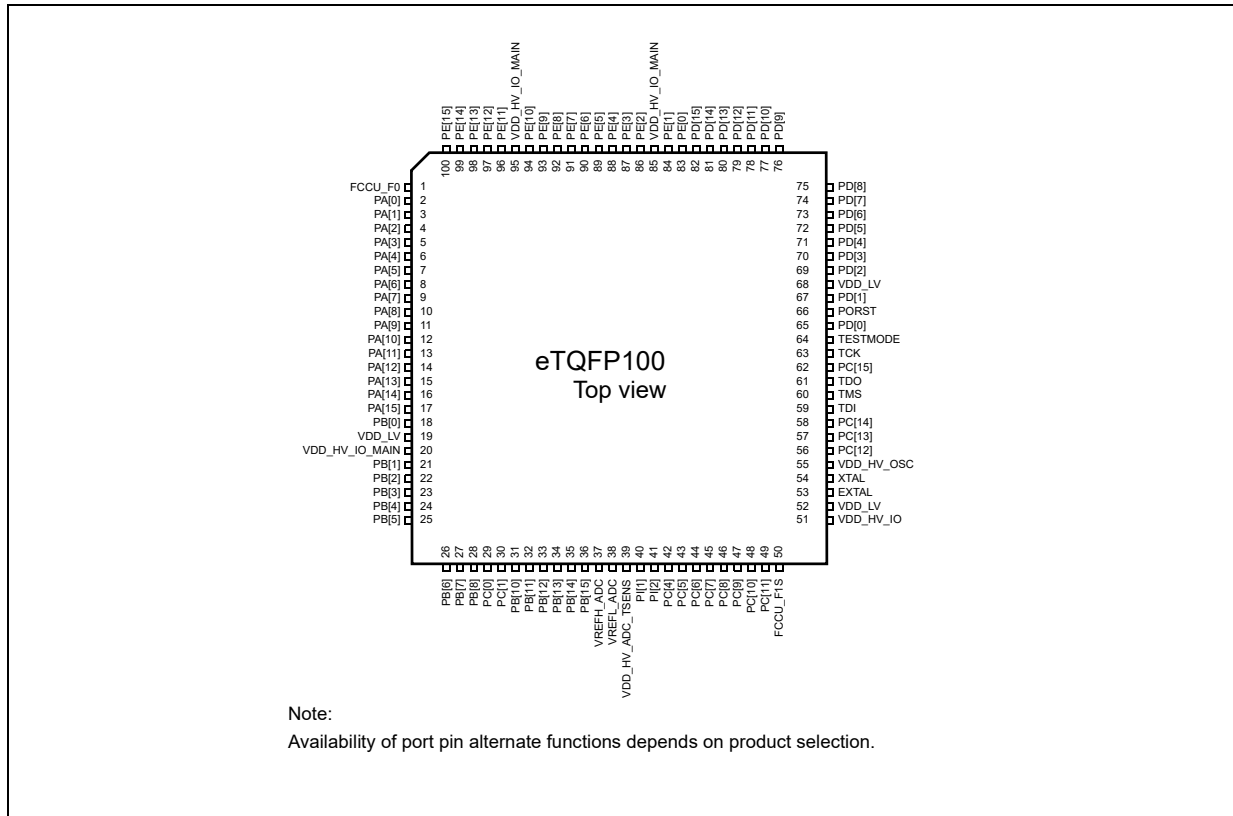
PE[15]
PE[14]
PE[13]
PE[12]
PE[11]
VDD_HV_IO_MAIN
PE[10]
PE[9]
PE[8]
PE[7]
PE[6]
PE[5]
PE[4]
PE[3]
PE[2]
VDD_HV_IO_MAIN
PE[1]
PE[0]
PD[15]
PD[14]
PD[13]
PD[12]
PD[11]
PD[10]
PD[9]

100 99 98 97 96 95 94 93 92 91 90 89 88 87 86 85 84 83 82 81 80 79 78 77 76

FCCU_F0 1
PA[0] 2
PA[1] 3
PA[2] 4
PA[3] 5
PA[4] 6
PA[5] 7
PA[6] 8
PA[7] 9
PA[8] 10
PA[9] 11
PA[10] 12
PA[11] 13
PA[12] 14
PA[13] 15
PA[14] 16
PA[15] 17
PB[0] 18
VDD_LV 19
VDD_HV_IO_MAIN 20
PB[1] 21
PB[2] 22
PB[3] 23
PB[4] 24
PB[5] 25

eTQFP100
Top view

75 PD[8]
74 PD[7]
73 PD[6]
72 PD[5]
71 PD[4]
70 PD[3]
69 PD[2]
68 VDD_LV
67 PD[1]
66 PORST
65 PD[0]
64 TESTMODE
63 TCK
62 PC[15]
61 TDO
60 TMS
59 TDI
58 PC[14]
57 PC[13]
56 PC[12]
55 VDD_HV_OSC
54 XTAL
53 EXTAL
52 VDD_LV
51 VDD_HV_IO

26 27 28 29 30 31 32 33 34 35 36 37 38 39 40 41 42 43 44 45 46 47 48 49 50

PB[6]
PB[7]
PB[8]
PC[0]
PC[1]
PB[10]
PB[11]
PB[12]
PB[13]
PB[14]
PB[15]
VREFH_ADC
VREFL_ADC
VDD_HV_ADC_TSENS
PI[1]
PI[2]
PC[4]
PC[5]
PC[6]
PC[7]
PC[8]
PC[9]
PC[10]
PC[11]
FCCU_F1S

Note:
Availability of port pin alternate functions depends on product selection.